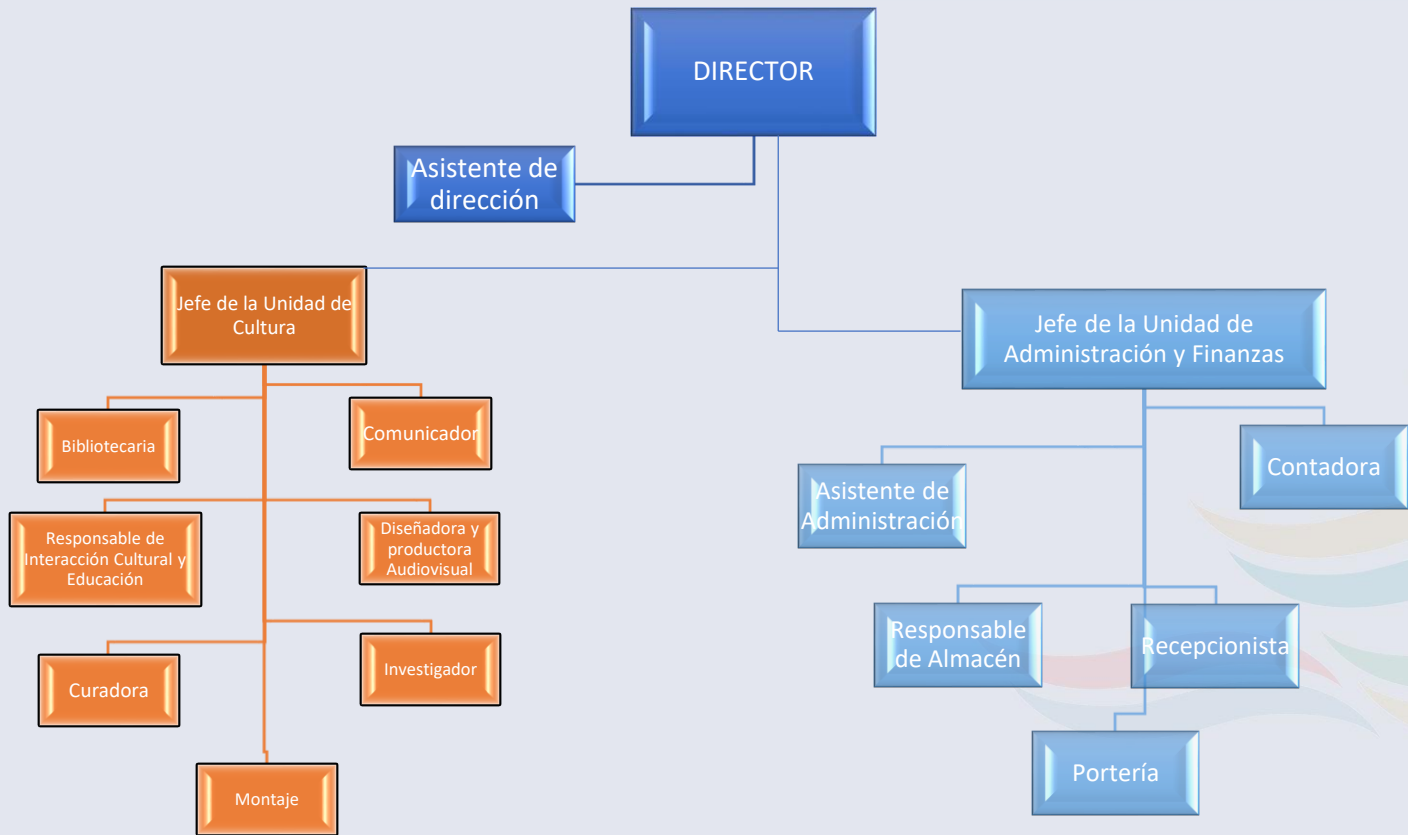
DIRECTOR

Asistente de dirección

Jefe de la Unidad de Cultura

Jefe de la Unidad de Administración y Finanzas

Bibliotecaria

Comunicador

Responsable de Interacción Cultural y Educación

Diseñadora y productora Audiovisual

Curadora

Investigador

Montaje

Contadora

Asistente de Administración

Responsable de Almacén

Recepcionista

Portería